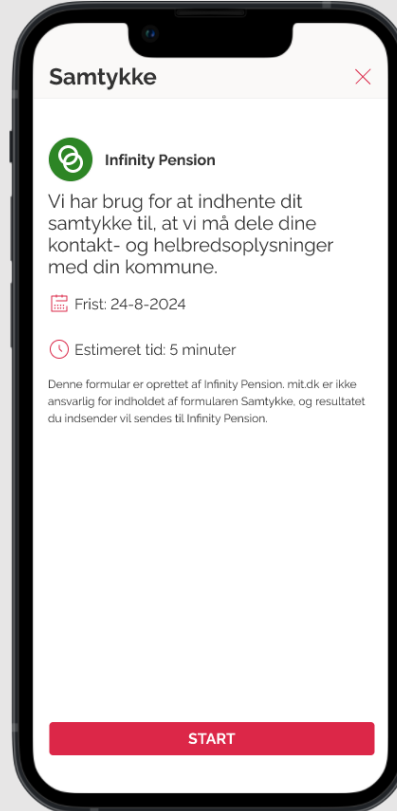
Samtykke

Infinity Pension

Vi har brug for at indhente dit samtykke til, at vi må dele dine kontakt- og helbredsoplysninger med din kommune.

Frist: 24-8-2024

Estimeret tid: 5 minuter

Denne formular er oprettet af Infinity Pension. mit.dk er ikke ansvarlig for indholdet af formularen Samtykke, og resultatet du indsender vil sendes til Infinity Pension.

START